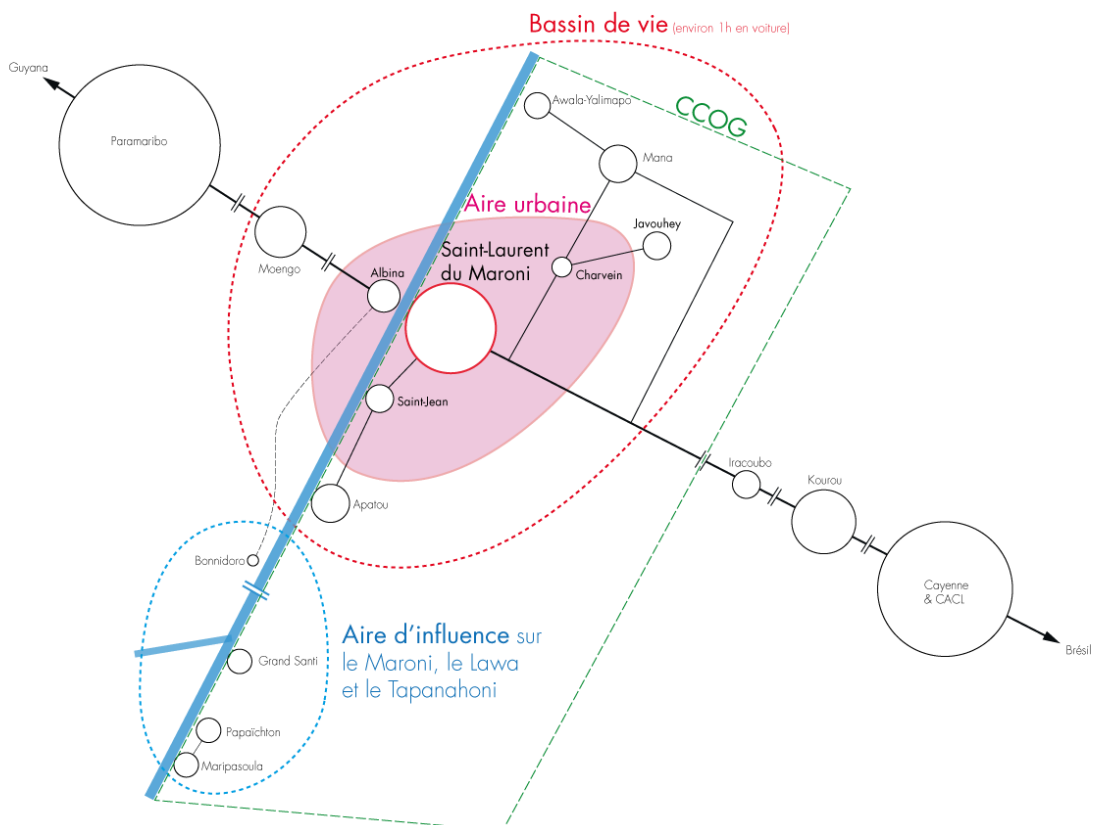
Bassin de vie (environ 1h en voiture)

Guyana

Paramaribo

CCOG

Awala-Yalimapo

Mana

Aire urbaine

Javouhey

Saint-Laurent du Maroni

Charvein

Moengo

Albina

Saint-Jean

Apatou

Iracoubo

Kourou

Bonnidoro

Cayenne & CACL

Aire d'influence sur le Maroni, le Lawa et le Tapanahoni

Grand Santi

Brésil

Papaïchton

Maripasoula